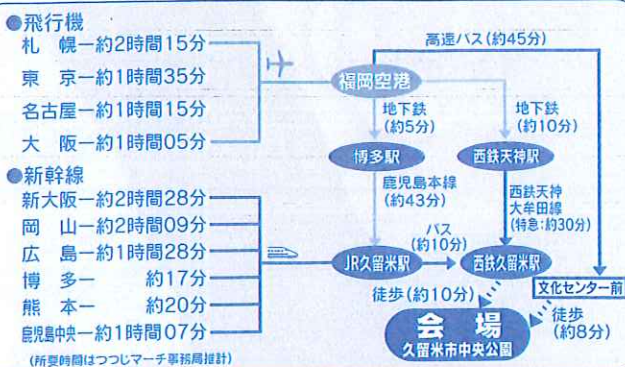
●飛行機
札　幌ー約2時間15分
東　京ー約1時間35分
名古屋ー約1時間15分
大　阪ー約1時間05分

●新幹線
新大阪ー約2時間28分
岡　山ー約2時間09分
広　島ー約1時間28分
博　多ー　約17分
熊　本ー　約20分
鹿児島中央ー約1時間07分
(所要時間はつつじマーチ事務局推計)

高速バス(約45分)
福岡空港
地下鉄(約5分)
地下鉄(約10分)
博多駅
西鉄天神駅
鹿児島本線(約43分)
西鉄天神大牟田線(特急:約30分)
バス(約10分)
JR久留米駅
西鉄久留米駅
文化センター前
徒歩(約10分)
徒歩(約8分)
会場
久留米市中央公園